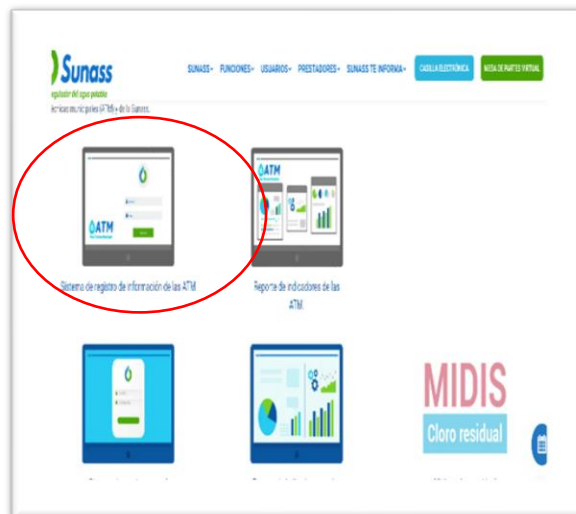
Sunass
regulador del agua potable

SUNASS FUNCIONES USUARIOS PRESTADORES SUNASS TE INFORMA CASILLA ELECTRÓNICA MESA DE PARTES VIRTUAL

técnicas municipales (ATM) » de la Sunass.

ATM

Sistema de registro de información de las ATM

ATM

Reporte de indicadores de las ATM

MIDIS
Cloro residual

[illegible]